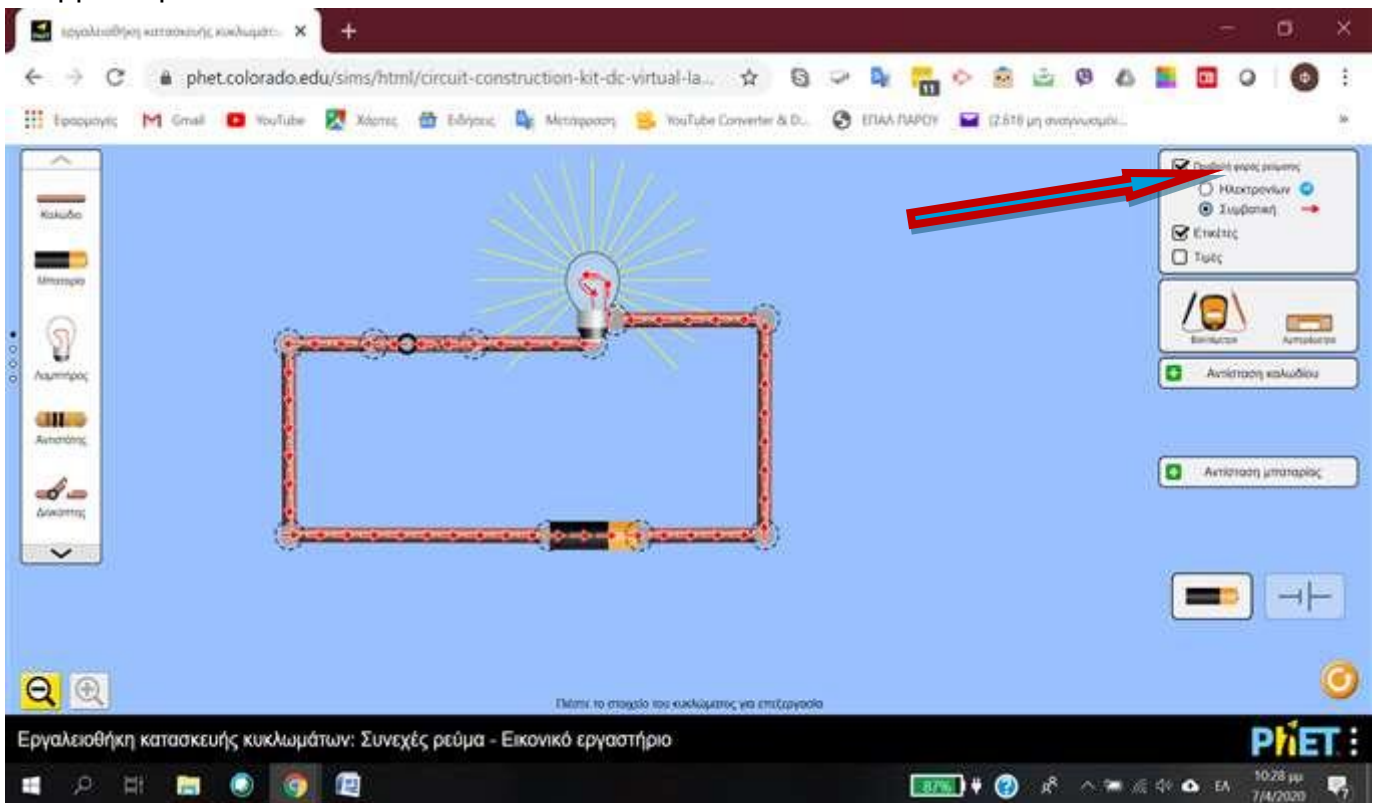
εργαλειοθήκη κατασκευής κυκλωμάτ... ×

phet.colorado.edu/sims/html/circuit-construction-kit-dc-virtual-la...

Εφαρμογές Gmail YouTube Χάρτες Ειδήσεις Μετάφραση YouTube Converter & D... ΕΠΑΛ ΠΑΡΟΥ (2.618 μη αναγνωσμένα...

Καλώδιο
Μπαταρία
Λαμπτήρας
Αντιστάτης
Διακόπτης

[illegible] φορά ρεύματος
Ηλεκτρονίων
Συμβατική
Ετικέτες
Τιμές

Βολτόμετρο
Αμπερόμετρο

Αντίσταση καλωδίου

Αντίσταση μπαταρίας

Πιέστε το στοιχείο του κυκλώματος για επεξεργασία

Εργαλειοθήκη κατασκευής κυκλωμάτων: Συνεχές ρεύμα - Εικονικό εργαστήριο

PhET

87%

ΕΛ 10:28 μμ 7/4/2020